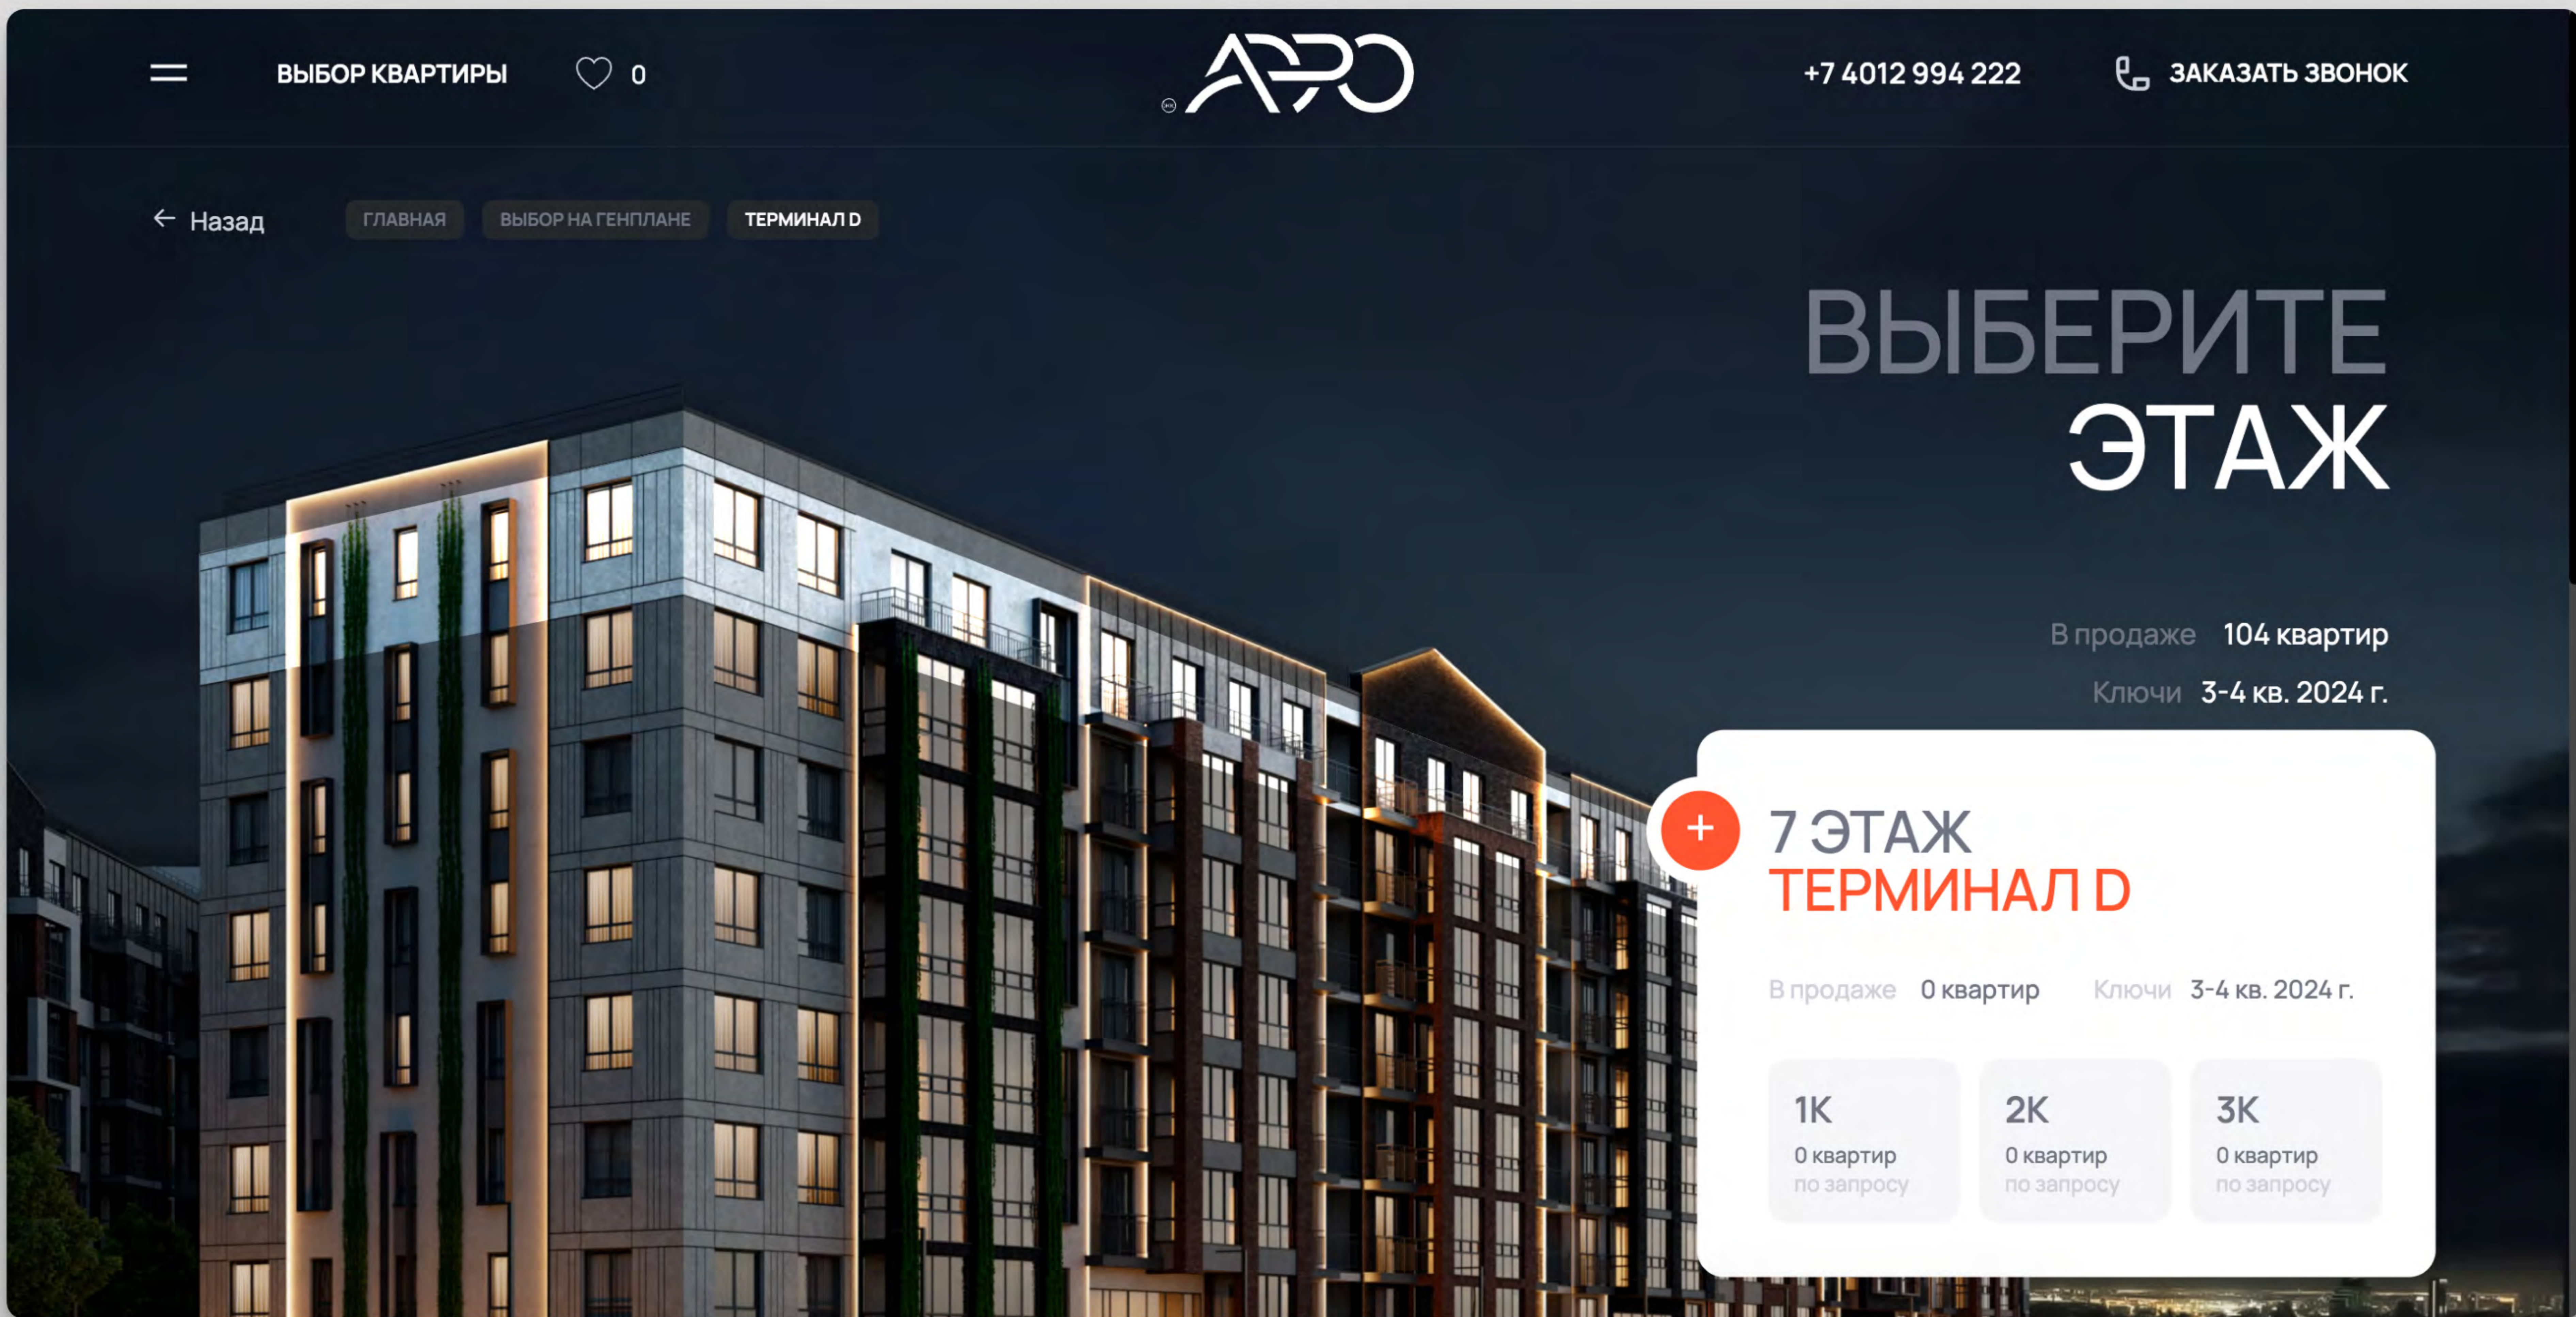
ВЫБОР КВАРТИРЫ 0

АЭРО

+7 4012 994 222

ЗАКАЗАТЬ ЗВОНОК

Назад

ГЛАВНАЯ

ВЫБОР НА ГЕНПЛАНЕ

ТЕРМИНАЛ D

ВЫБЕРИТЕ ЭТАЖ

В продаже 104 квартир

Ключи 3-4 кв. 2024 г.

+

7 ЭТАЖ
ТЕРМИНАЛ D

В продаже 0 квартир Ключи 3-4 кв. 2024 г.

| 1К | 2К | 3К |
|---|---|---|
| 0 квартир | 0 квартир | 0 квартир |
| по запросу | по запросу | по запросу |